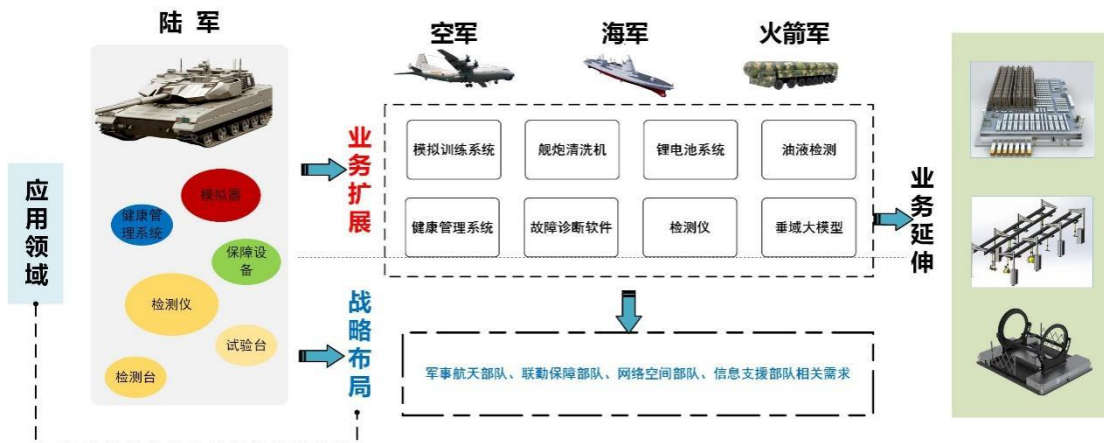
陆 军

空军

海军

火箭军

应用领域

模拟器

健康管理系统

保障设备

检测仪

试验台

检测台

业务扩展

战略布局

模拟训练系统

舰炮清洗机

锂电池系统

油液检测

健康管理系统

故障诊断软件

检测仪

垂域大模型

业务延伸

军事航天部队、联勤保障部队、网络空间部队、信息支援部队相关需求